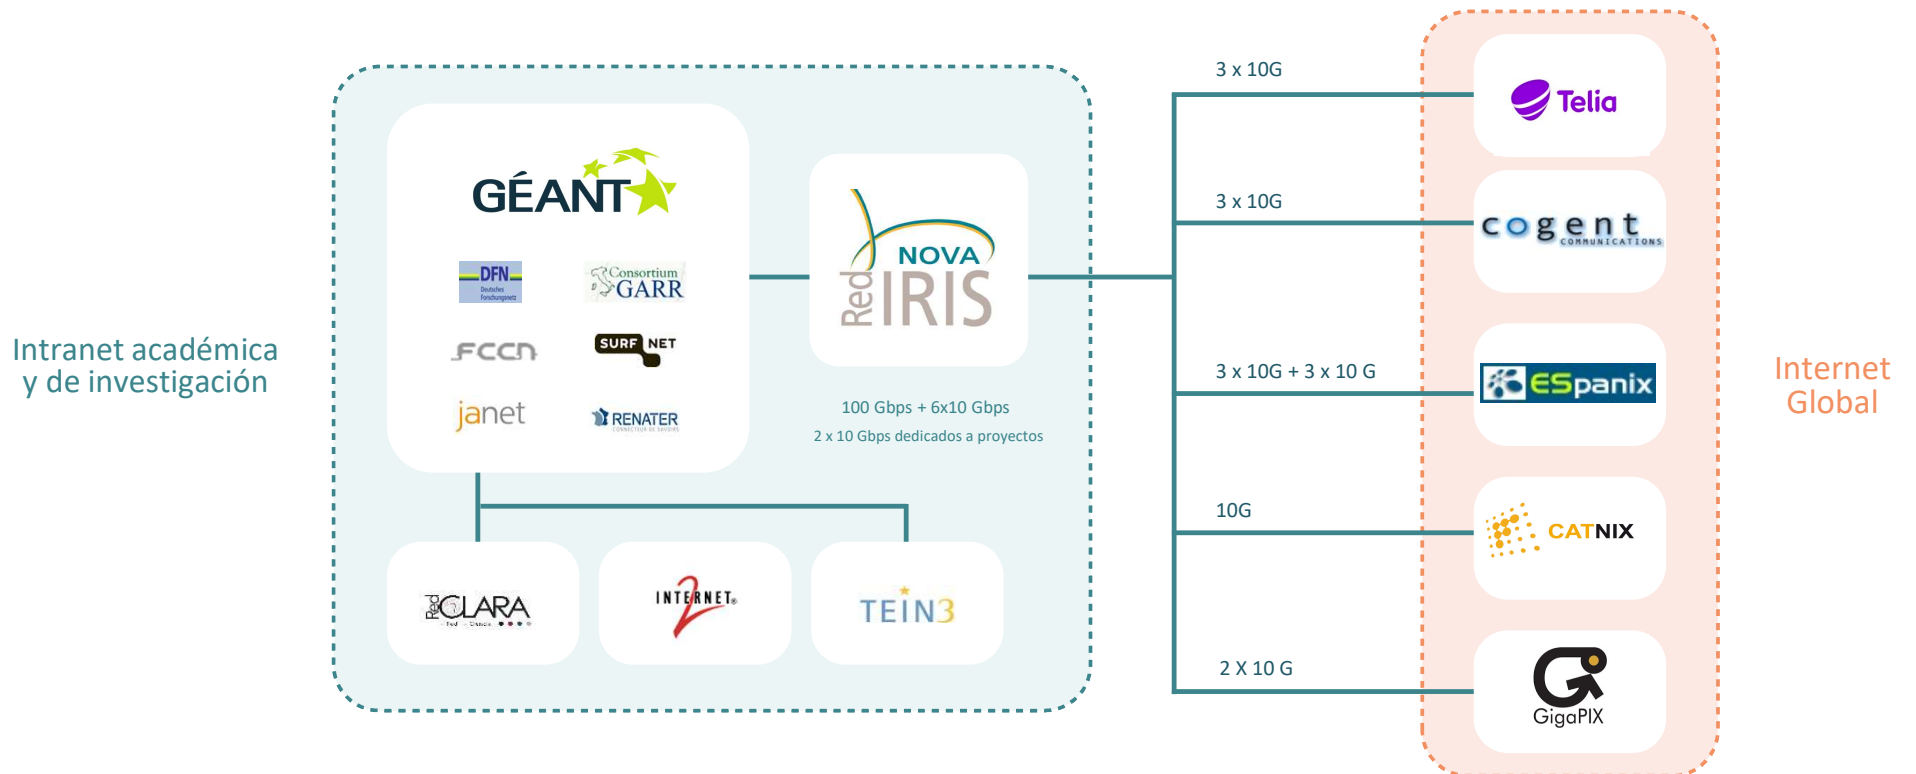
Intranet académica y de investigación

GÉANT

DFN

Consortium GARR

FCCN

SURF NET

janet

RENATER

Red NOVA IRIS

100 Gbps + 6x10 Gbps

2 x 10 Gbps dedicados a proyectos

Red CLARA

INTERNET 2

TEIN3

3 x 10G

3 x 10G

3 x 10G + 3 x 10 G

10G

2 X 10 G

Telia

cogent COMMUNICATIONS

ESpanix

CATNIX

GigaPIX

Internet Global